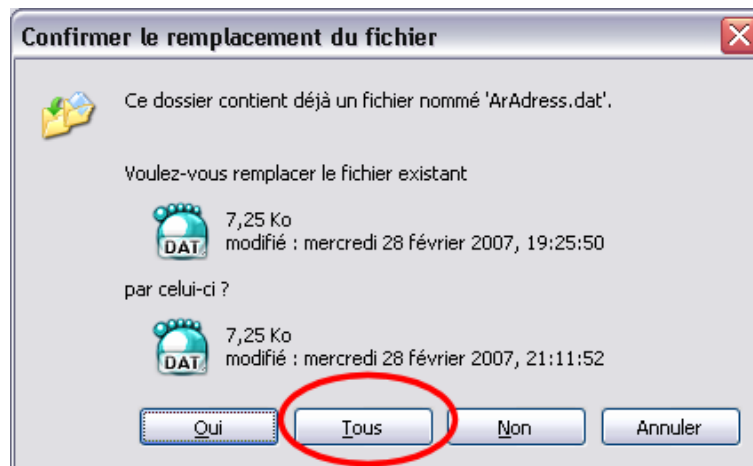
Confirmer le remplacement du fichier

Ce dossier contient déjà un fichier nommé 'ArAdress.dat'.

Voulez-vous remplacer le fichier existant

DAT
7,25 Ko
modifié : mercredi 28 février 2007, 19:25:50

par celui-ci ?

DAT
7,25 Ko
modifié : mercredi 28 février 2007, 21:11:52

Oui
Tous
Non
Annuler